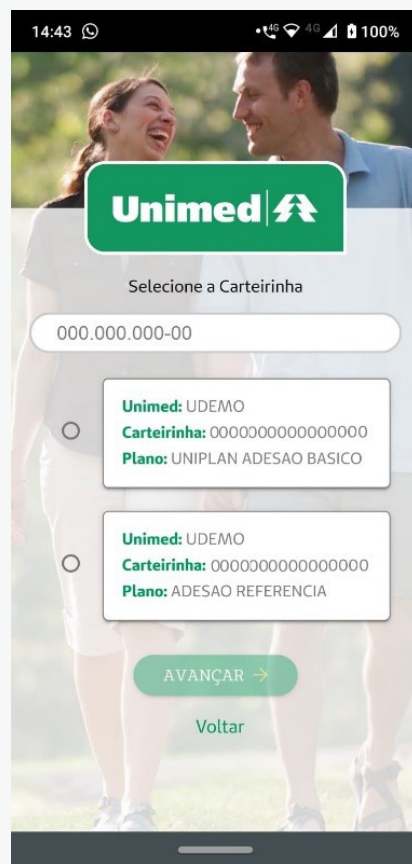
14:43

4G 4G 100%

Unimed

Selecione a Carteirinha

000.000.000-00

Unimed: UDEMO
Carteirinha: 0000000000000000
Plano: UNIPLAN ADESAO BASICO

Unimed: UDEMO
Carteirinha: 0000000000000000
Plano: ADESAO REFERENCIA

AVANÇAR →

Voltar